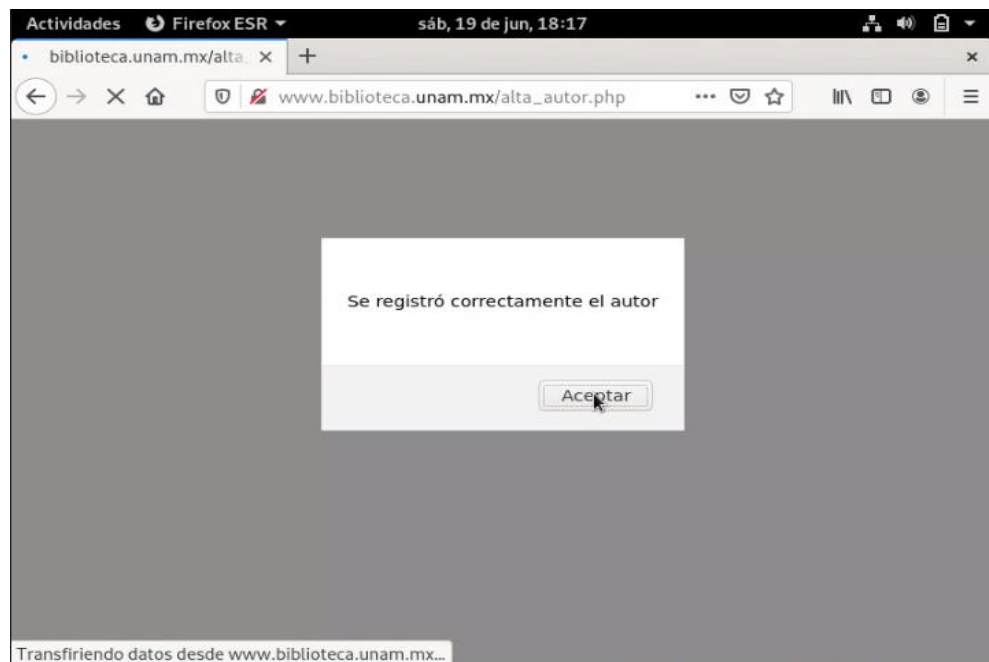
Actividades Firefox ESR sáb, 19 de jun, 18:17

biblioteca.unam.mx/alta_ ×

www.biblioteca.unam.mx/alta_autor.php

Se registró correctamente el autor

Aceptar

Transfiriendo datos desde www.biblioteca.unam.mx...